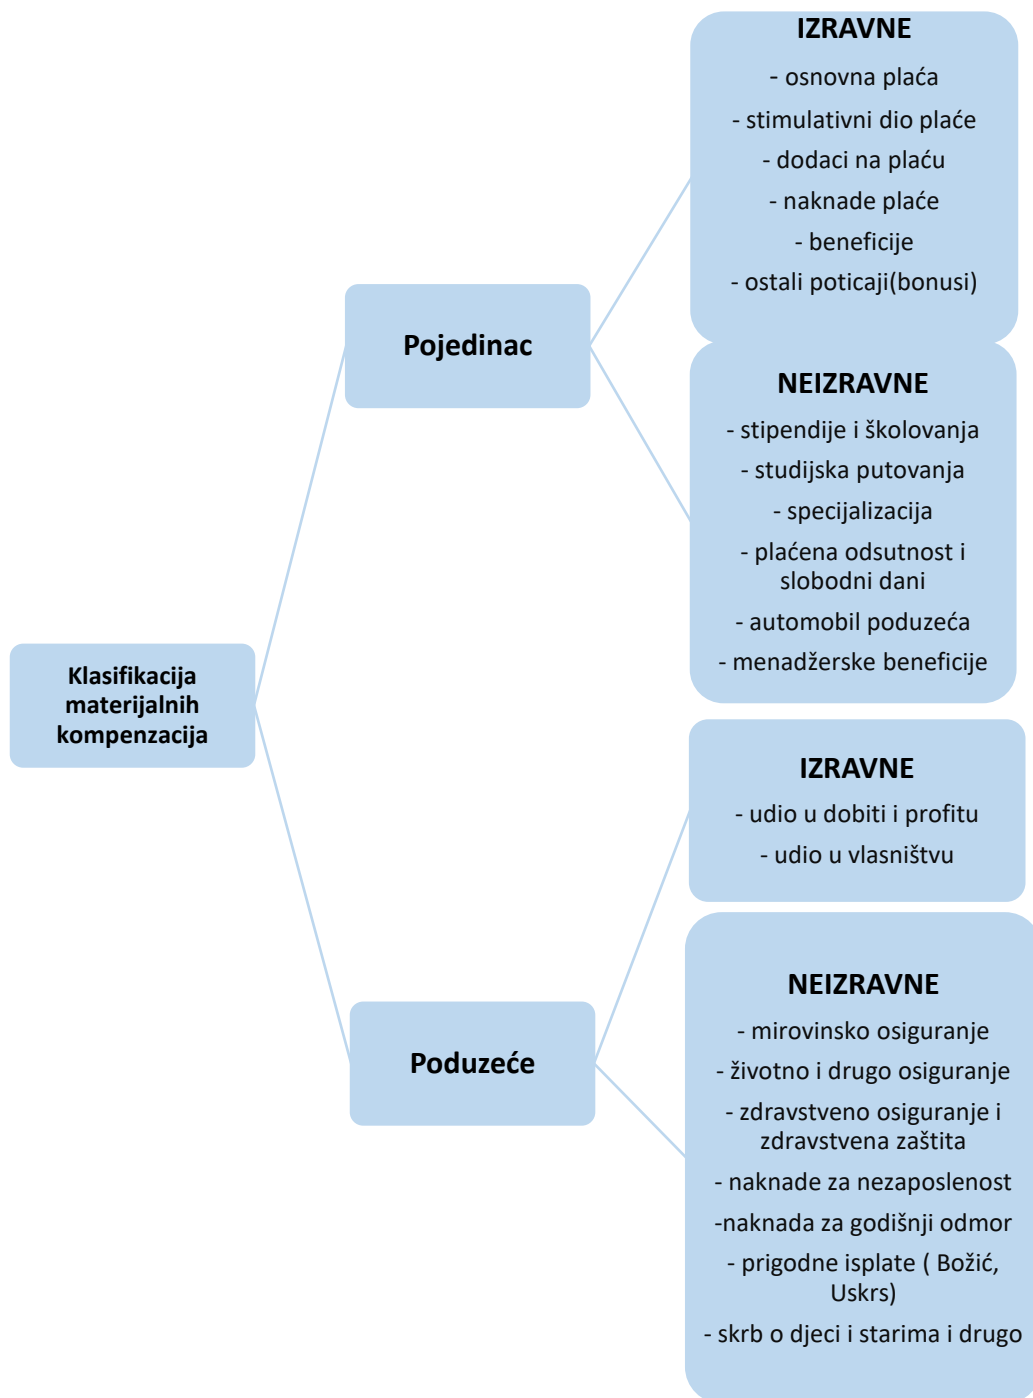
Klasifikacija materijalnih kompenzacija

Pojedinac

IZRAVNE
- osnovna plaća
- stimulativni dio plaće
- dodaci na plaću
- naknade plaće
- beneficije
- ostali poticaji(bonusi)

NEIZRAVNE
- stipendije i školovanja
- studijska putovanja
- specijalizacija
- plaćena odsutnost i slobodni dani
- automobil poduzeća
- menadžerske beneficije

Poduzeće

IZRAVNE
- udio u dobiti i profitu
- udio u vlasništvu

NEIZRAVNE
- mirovinsko osiguranje
- životno i drugo osiguranje
- zdravstveno osiguranje i zdravstvena zaštita
- naknade za nezaposlenost
-naknada za godišnji odmor
- prigodne isplate ( Božić, Uskrs)
- skrb o djeci i starima i drugo